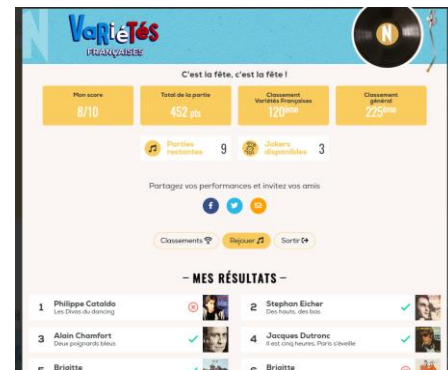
VaRiéTés
FRANÇAISES

N

C'est la fête, c'est la fête !

Mon score
8/10

Total de la partie
452 pts

Classement Variétés Françaises
120ème

Classement général
225ème

Parties restantes 9

Jokers disponibles 3

Partagez vos performances et invitez vos amis

Classements

Rejouer

Sortir

– MES RÉSULTATS –

1 Philippe Cataldo
Les Divas du dancing

2 Stephan Eicher
Des hauts, des bas

3 Alain Chamfort
Deux poignards bleus

4 Jacques Dutronc
Il est cinq heures, Paris s'éveille

5 Brigitte

6 Brigitte